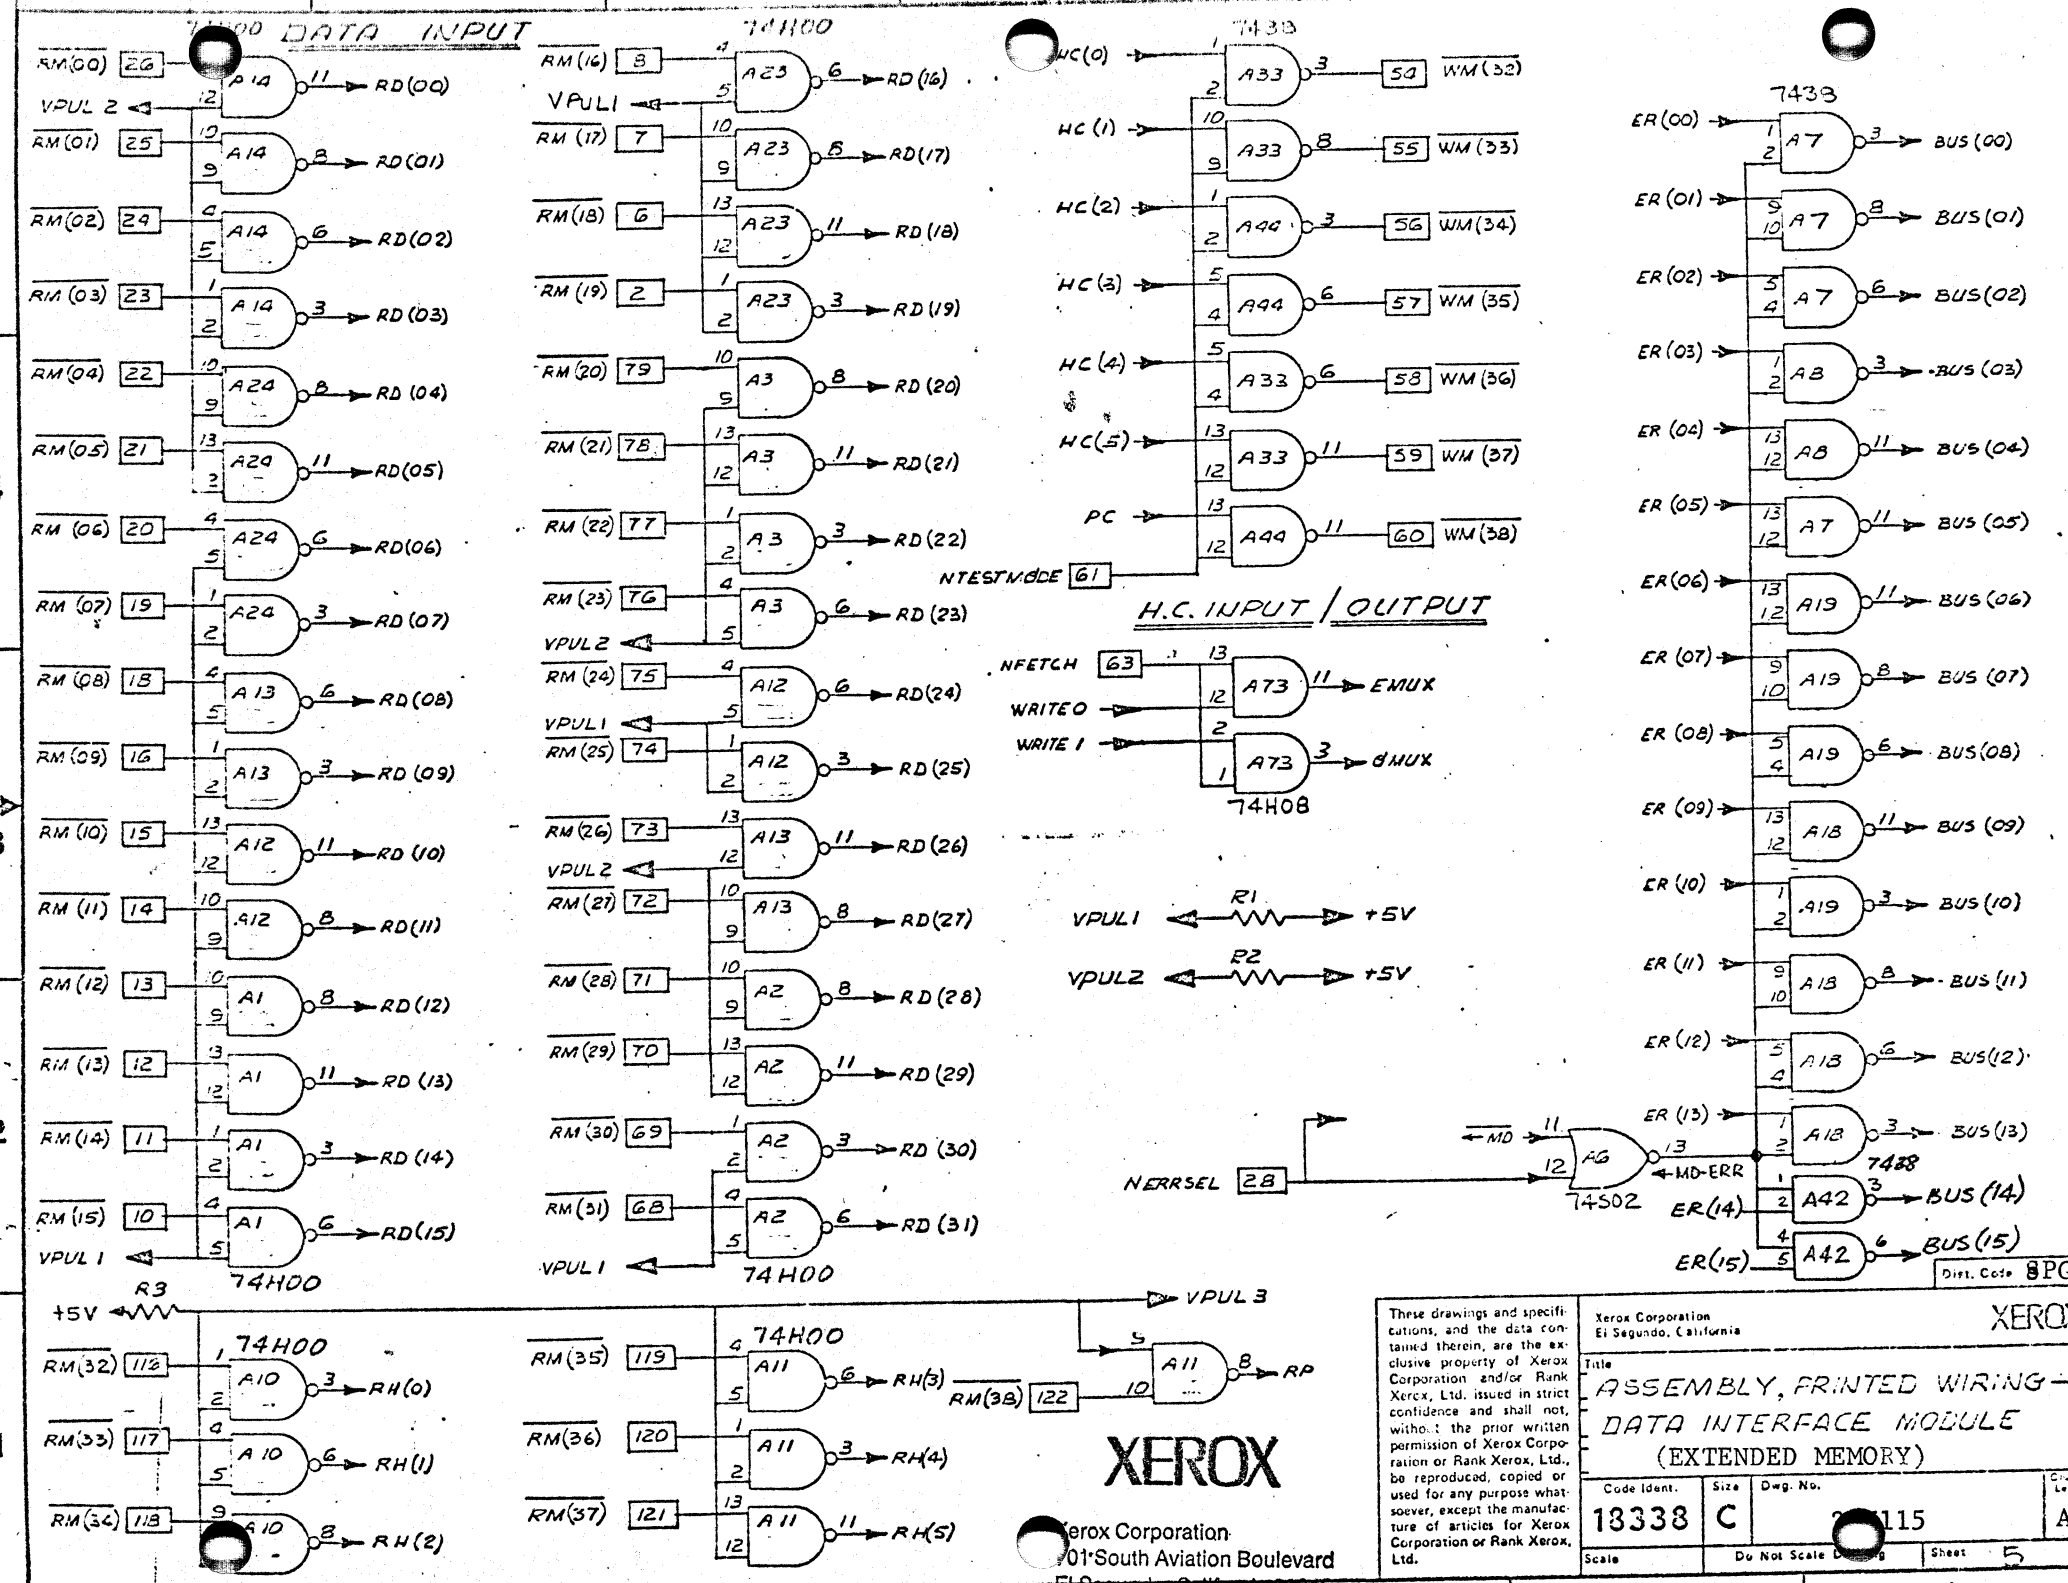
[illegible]00 DATA INPUT

$\overline{RM(00)}$ 26 A14 11 RD(00)
VPUL 2 12
$\overline{RM(01)}$ 25 10 9 A14 8 RD(01)
$\overline{RM(02)}$ 24 4 5 A14 6 RD(02)
$\overline{RM(03)}$ 23 1 2 A14 3 RD(03)
$\overline{RM(04)}$ 22 10 9 A24 8 RD(04)
$\overline{RM(05)}$ 21 13 3 A24 11 RD(05)
$\overline{RM(06)}$ 20 4 5 A24 6 RD(06)
$\overline{RM(07)}$ 19 1 2 A24 3 RD(07)
$\overline{RM(08)}$ 18 4 5 A13 6 RD(08)
$\overline{RM(09)}$ 16 1 2 A13 3 RD(09)
$\overline{RM(10)}$ 15 13 12 A12 11 RD(10)
$\overline{RM(11)}$ 14 10 9 A12 8 RD(11)
$\overline{RM(12)}$ 13 10 9 A1 8 RD(12)
$\overline{RM(13)}$ 12 13 12 A1 11 RD(13)
$\overline{RM(14)}$ 11 1 2 A1 3 RD(14)
$\overline{RM(15)}$ 10 4 5 A1 6 RD(15)
VPUL 1
74H00

74H00
$\overline{RM(16)}$ 8 4 5 A23 6 RD(16)
VPUL1
$\overline{RM(17)}$ 7 10 9 A23 8 RD(17)
$\overline{RM(18)}$ 6 13 12 A23 11 RD(18)
$\overline{RM(19)}$ 2 1 2 A23 3 RD(19)
$\overline{RM(20)}$ 79 10 9 A3 8 RD(20)
$\overline{RM(21)}$ 78 13 12 A3 11 RD(21)
$\overline{RM(22)}$ 77 1 2 A3 3 RD(22)
$\overline{RM(23)}$ 76 4 5 A3 6 RD(23)
VPUL2
$\overline{RM(24)}$ 75 4 5 A12 6 RD(24)
VPUL1
$\overline{RM(25)}$ 74 1 2 A12 3 RD(25)
$\overline{RM(26)}$ 73 13 12 A13 11 RD(26)
VPUL2
$\overline{RM(27)}$ 72 10 9 A13 8 RD(27)
$\overline{RM(28)}$ 71 10 9 A2 8 RD(28)
$\overline{RM(29)}$ 70 13 12 A2 11 RD(29)
$\overline{RM(30)}$ 69 1 2 A2 3 RD(30)
$\overline{RM(31)}$ 68 4 5 A2 6 RD(31)
VPUL1
74H00

7438
HC(0) 1 2 A33 3 54 $\overline{WM(32)}$
HC(1) 10 9 A33 8 55 $\overline{WM(33)}$
HC(2) 1 2 A44 3 56 $\overline{WM(34)}$
HC(3) 5 4 A44 6 57 $\overline{WM(35)}$
HC(4) 5 4 A33 6 58 $\overline{WM(36)}$
HC(5) 13 12 A33 11 59 $\overline{WM(37)}$
PC 13 12 A44 11 60 $\overline{WM(38)}$
NTESTMODE 61

H.C. INPUT / OUTPUT
NFETCH 63 13 12 A73 11 EMUX
WRITE0 2
WRITE 1 1 A73 3 ØMUX
74H08

VPUL1 R1 +5V
VPUL2 R2 +5V

7438
ER(00) 1 2 A7 3 BUS(00)
ER(01) 9 10 A7 8 BUS(01)
ER(02) 3 4 A7 6 BUS(02)
ER(03) 1 2 A8 3 BUS(03)
ER(04) 13 12 A8 11 BUS(04)
ER(05) 13 12 A7 11 BUS(05)
ER(06) 13 12 A19 11 BUS(06)
ER(07) 9 10 A19 8 BUS(07)
ER(08) 5 4 A19 6 BUS(08)
ER(09) 13 12 A18 11 BUS(09)
ER(10) 1 2 A19 3 BUS(10)
ER(11) 9 10 A18 8 BUS(11)
ER(12) 5 4 A18 6 BUS(12)
ER(13) 1 2 A18 3 BUS(13)
7438
ER(14) 1 2 A42 3 BUS(14)
ER(15) 4 5 A42 6 BUS(15)

$\overline{MD}$ 11 12 A6 13 MD-ERR
74S02
NERRSEL 28

R3
+5V VPUL 3
74H00
$\overline{RM(32)}$ 116 1 2 A10 3 RH(0)
$\overline{RM(33)}$ 117 4 5 A10 6 RH(1)
$\overline{RM(34)}$ 118 9 A10 8 RH(2)

74H00
$\overline{RM(35)}$ 119 4 5 A11 6 RH(3)
$\overline{RM(36)}$ 120 1 2 A11 3 RH(4)
$\overline{RM(37)}$ 121 13 12 A11 11 RH(5)
$\overline{RM(38)}$ 122 5 10 A11 8 RP

XEROX
Xerox Corporation
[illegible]01 South Aviation Boulevard

These drawings and specifications, and the data contained therein, are the exclusive property of Xerox Corporation and/or Rank Xerox, Ltd. issued in strict confidence and shall not, without the prior written permission of Xerox Corporation or Rank Xerox, Ltd., be reproduced, copied or used for any purpose whatsoever, except the manufacture of articles for Xerox Corporation or Rank Xerox, Ltd.

Dist. Code 8PC
Xerox Corporation
El Segundo, California
XERO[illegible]
Title
ASSEMBLY, PRINTED WIRING - DATA INTERFACE MODULE
(EXTENDED MEMORY)
Code Ident. 18338
Size C
Dwg. No. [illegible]115
A
Scale
Do Not Scale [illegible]
Sheet 5